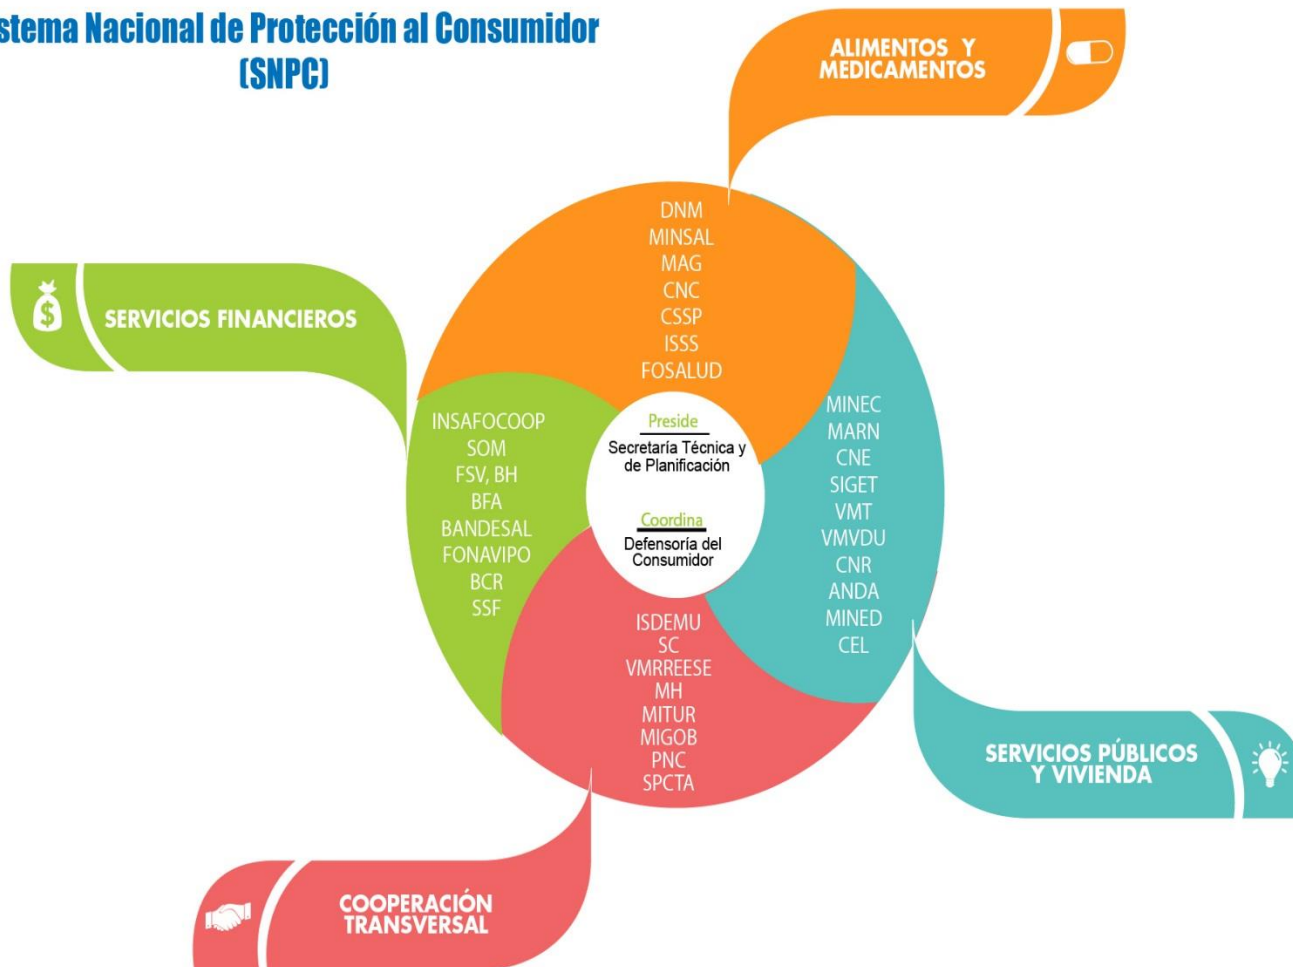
stema Nacional de Protección al Consumidor (SNPC)

ALIMENTOS Y MEDICAMENTOS

DNM
MINSAL
MAG
CNC
CSSP
ISSS
FOSALUD

SERVICIOS FINANCIEROS

INSAFOCOOP
SOM
FSV, BH
BFA
BANDESAL
FONAVIPO
BCR
SSF

Preside
Secretaría Técnica y de Planificación

Coordina
Defensoría del Consumidor

MINEC
MARN
CNE
SIGET
VMT
VMVDU
CNR
ANDA
MINED
CEL

ISDEMU
SC
VMRREESE
MH
MITUR
MIGOB
PNC
SPCTA

SERVICIOS PÚBLICOS Y VIVIENDA

COOPERACIÓN TRANSVERSAL